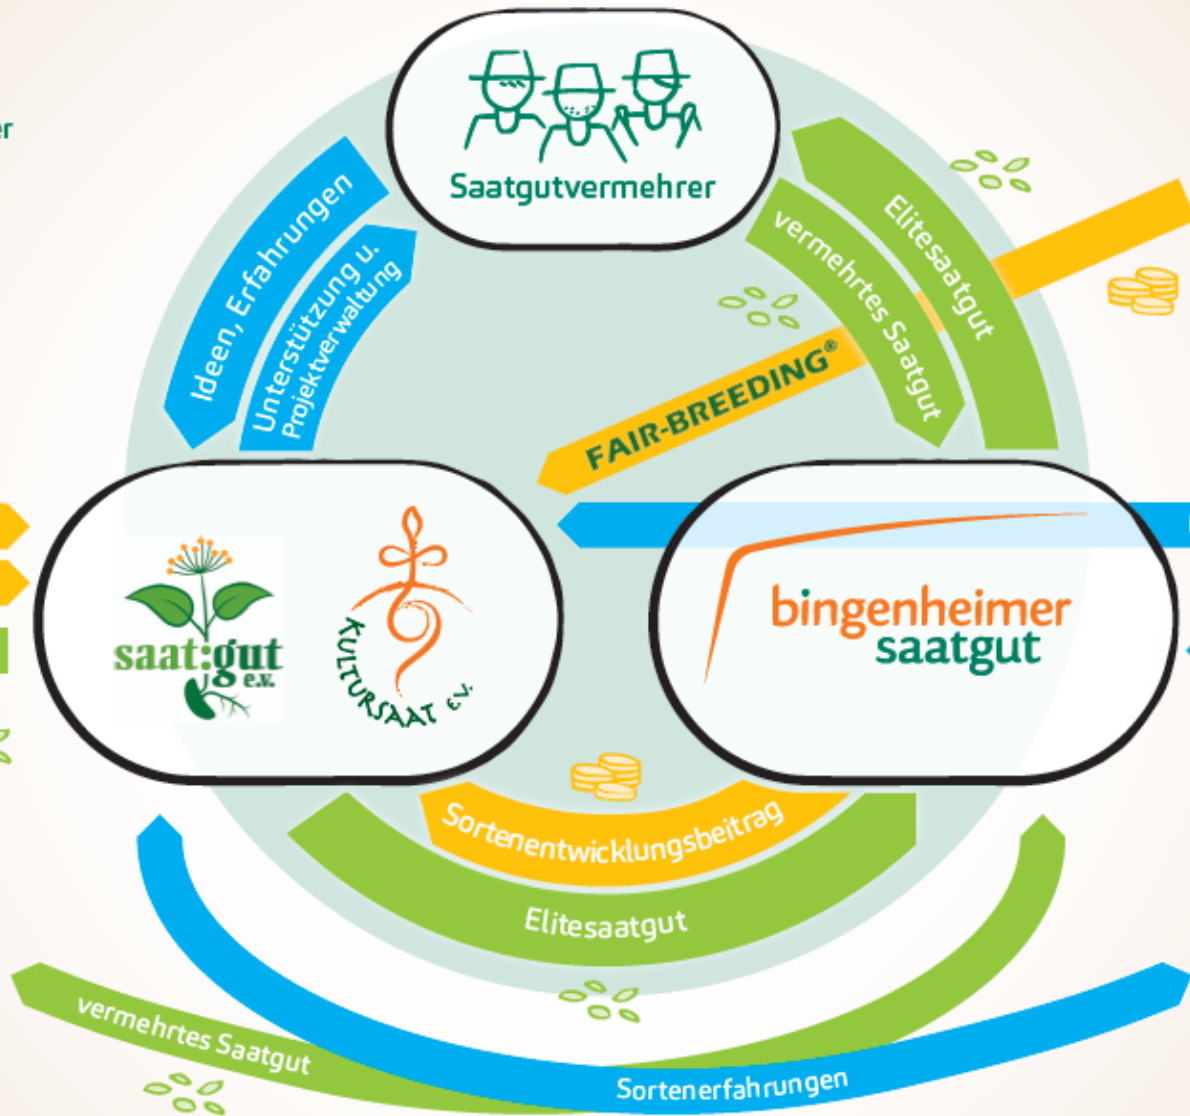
er

Saatgutvermehrer

Ideen, Erfahrungen

Unterstützung u. Projektverwaltung

Elitesaatgut

vermehrtes Saatgut

FAIR-BREEDING®

saat:gut e.V.

KULTURSAAT e.V.

bingenheimer saatgut

Sortenentwicklungsbeitrag

Elitesaatgut

vermehrtes Saatgut

Sortenerfahrungen